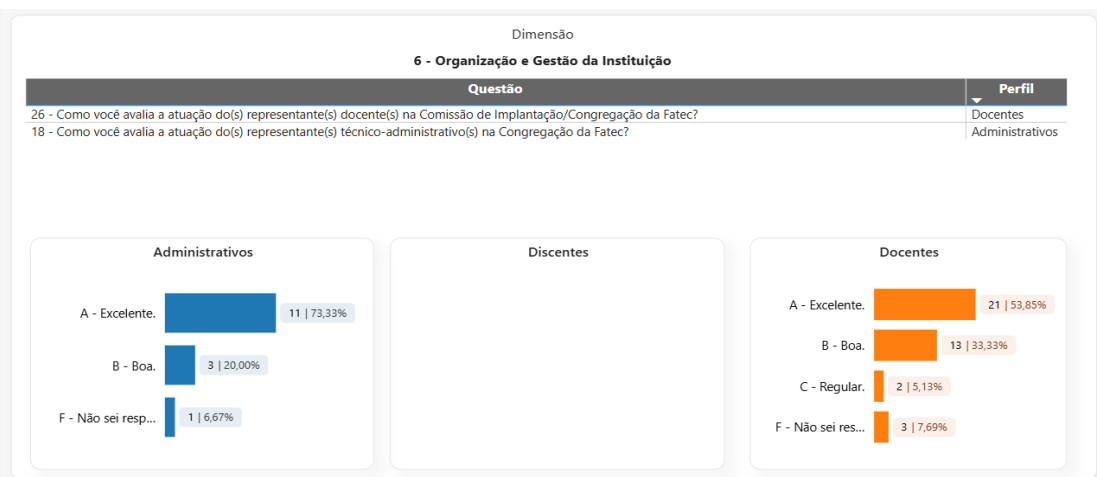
Dimensão

6 - Organização e Gestão da Instituição

| Questão | Perfil |
|---|---|
| 26 - Como você avalia a atuação do(s) representante(s) docente(s) na Comissão de Implantação/Congregação da Fatec? | Docentes |
| 18 - Como você avalia a atuação do(s) representante(s) técnico-administrativo(s) na Congregação da Fatec? | Administrativos |

Administrativos

A - Excelente. 11 | 73,33%

B - Boa. 3 | 20,00%

F - Não sei resp... 1 | 6,67%

Discentes

Docentes

A - Excelente. 21 | 53,85%

B - Boa. 13 | 33,33%

C - Regular. 2 | 5,13%

F - Não sei res... 3 | 7,69%